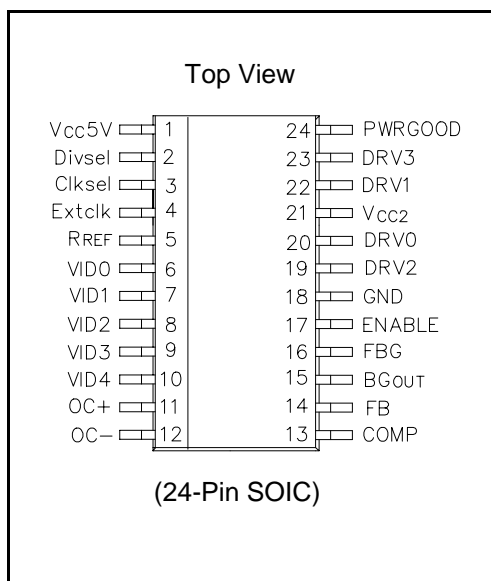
Top View

Vcc5V 1
Divsel 2
Clksel 3
Extclk 4
RREF 5
VID0 6
VID1 7
VID2 8
VID3 9
VID4 10
OC+ 11
OC− 12

24 PWRGOOD
23 DRV3
22 DRV1
21 Vcc2
20 DRV0
19 DRV2
18 GND
17 ENABLE
16 FBG
15 BGOUT
14 FB
13 COMP

(24-Pin SOIC)